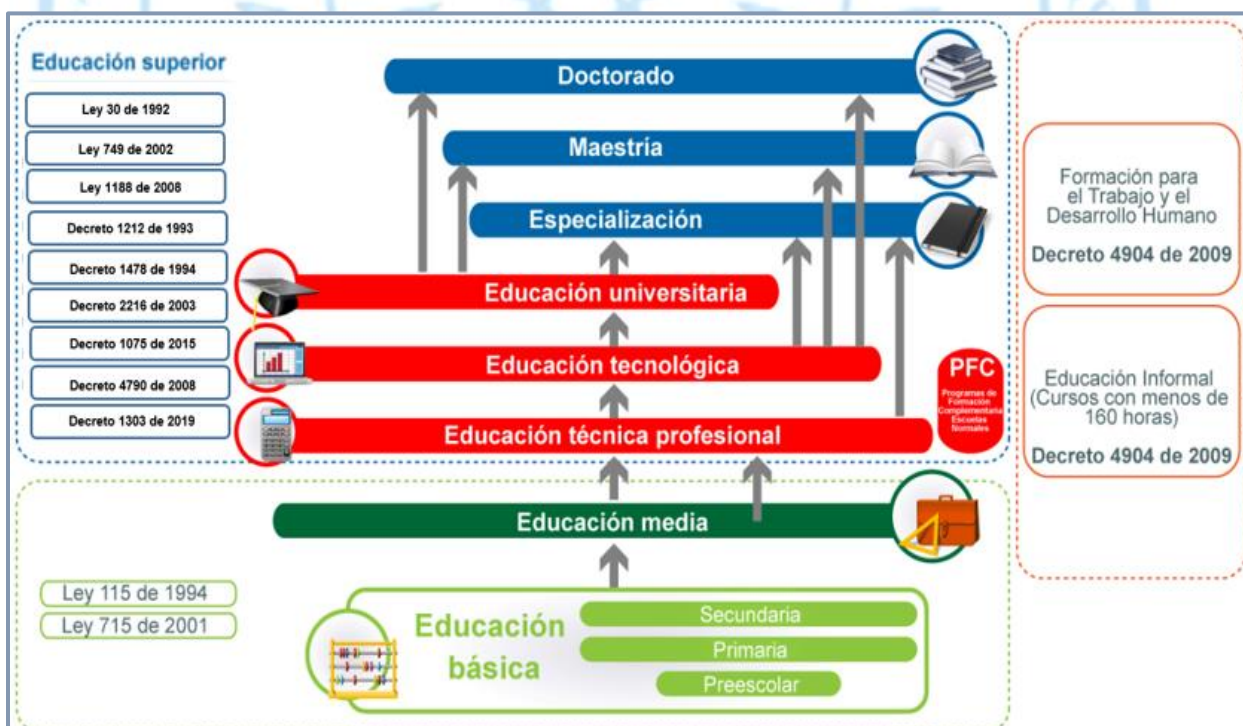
Educación superior

Ley 30 de 1992

Ley 749 de 2002

Ley 1188 de 2008

Decreto 1212 de 1993

Decreto 1478 de 1994

Decreto 2216 de 2003

Decreto 1075 de 2015

Decreto 4790 de 2008

Decreto 1303 de 2019

Doctorado

Maestría

Especialización

Educación universitaria

Educación tecnológica

Educación técnica profesional

PFC
Programas de Formación Complementaria Escuelas Normales

Formación para el Trabajo y el Desarrollo Humano

Decreto 4904 de 2009

Educación Informal (Cursos con menos de 160 horas)

Decreto 4904 de 2009

Educación media

Ley 115 de 1994

Ley 715 de 2001

Educación básica

Secundaria

Primaria

Preescolar